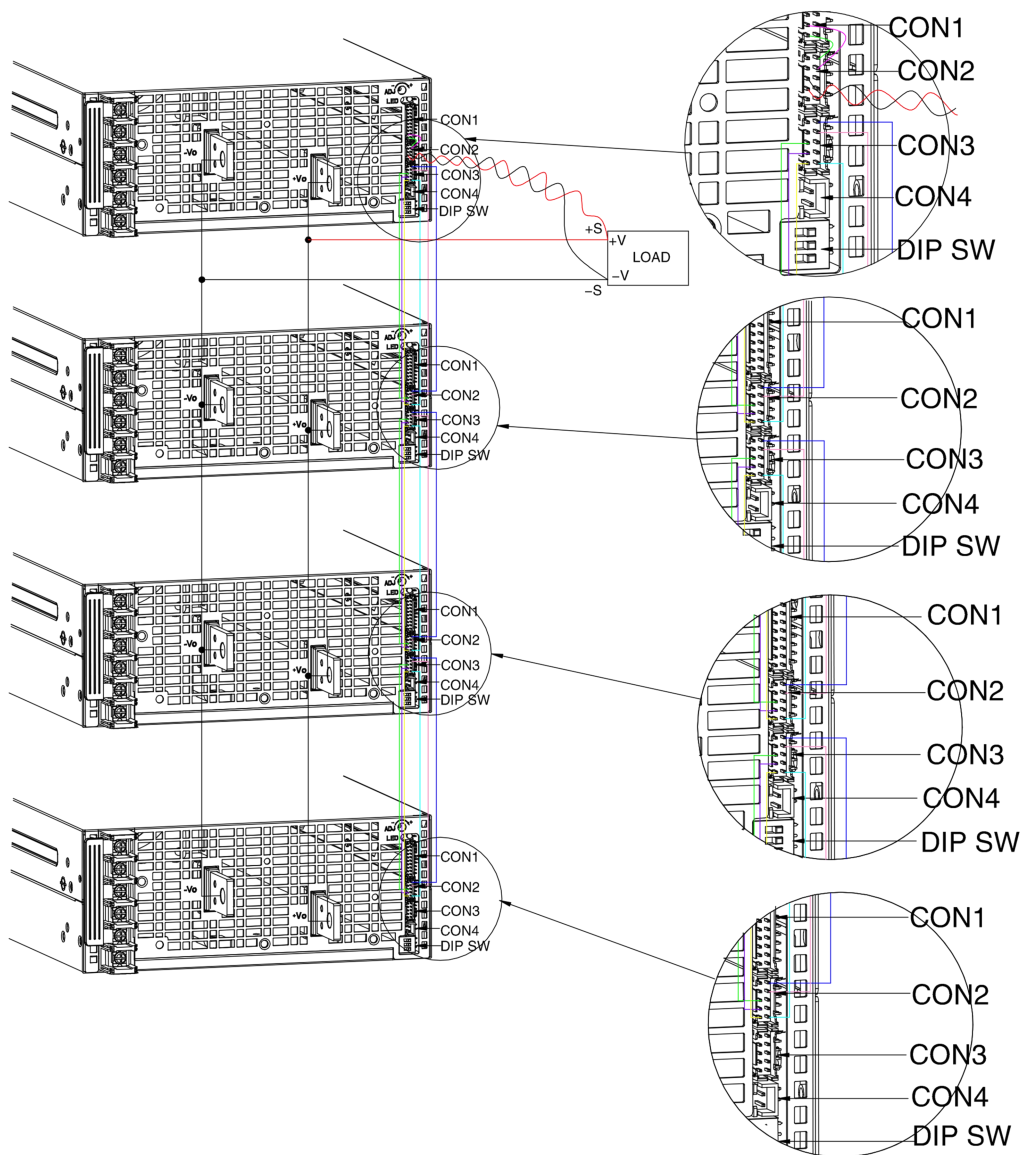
CON1
CON2
CON3
CON4
DIP SW
-Vo
+Vo
ADJ
LED
CON1
CON2
CON3
CON4
DIP SW
+S
+V
LOAD
-V
-S

CON1
CON2
CON3
CON4
DIP SW
-Vo
+Vo
ADJ
LED
CON1
CON2
CON3
CON4
DIP SW

CON1
CON2
CON3
CON4
DIP SW
-Vo
+Vo
CON1
CON2
CON3
CON4
DIP SW

CON1
CON2
CON3
CON4
DIP SW
-Vo
+Vo
ADJ
LED
CON1
CON2
CON3
CON4
DIP SW